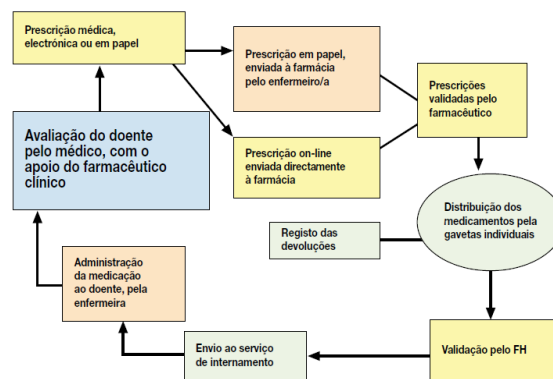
Prescrição médica, electrónica ou em papel

Prescrição em papel, enviada à farmácia pelo enfermeiro/a

Prescrições validadas pelo farmacêutico

Avaliação do doente pelo médico, com o apoio do farmacêutico clínico

Prescrição on-line enviada directamente à farmácia

Registo das devoluções

Distribuição dos medicamentos pela gavetas individuais

Administração da medicação ao doente, pela enfermeira

Envio ao serviço de internamento

Validação pelo FH